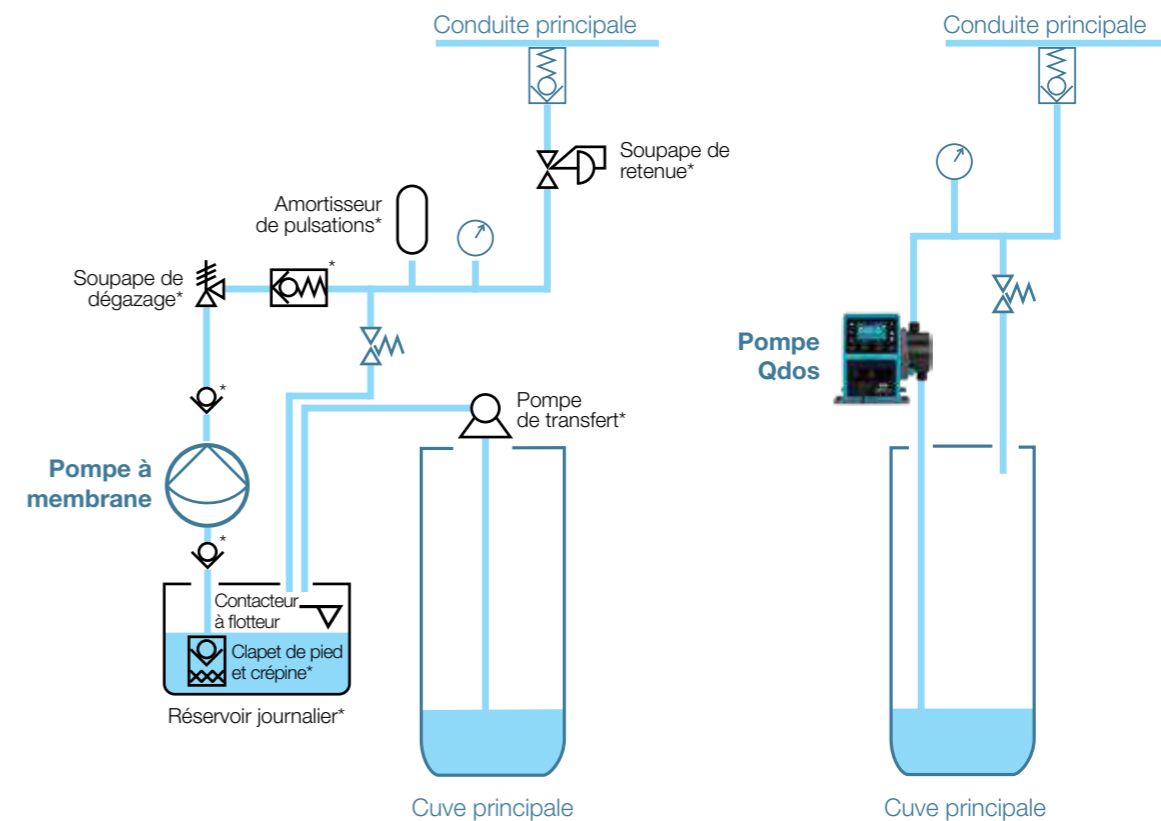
Conduite principale

Soupape de retenue*

Amortisseur de pulsations*

Soupape de dégazage*

*

*

Pompe à membrane

*

Pompe de transfert*

Contacteur à flotteur

Clapet de pied et crépine*

Réservoir journalier*

Cuve principale

Conduite principale

Pompe Qdos

Cuve principale